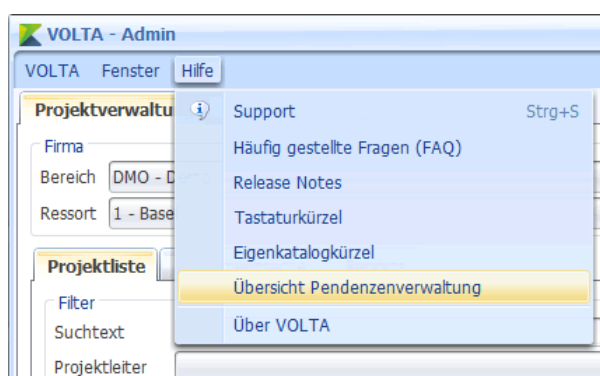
VOLTA - Admin

VOLTA Fenster Hilfe

Projektverwaltu

Firma
Bereich DMO - D
Ressort 1 - Base

Projektliste

Filter
Suchtext
Projektleiter

Support Strg+S
Häufig gestellte Fragen (FAQ)
Release Notes
Tastaturkürzel
Eigenkatalogkürzel
Übersicht Pendenzenverwaltung
Über VOLTA